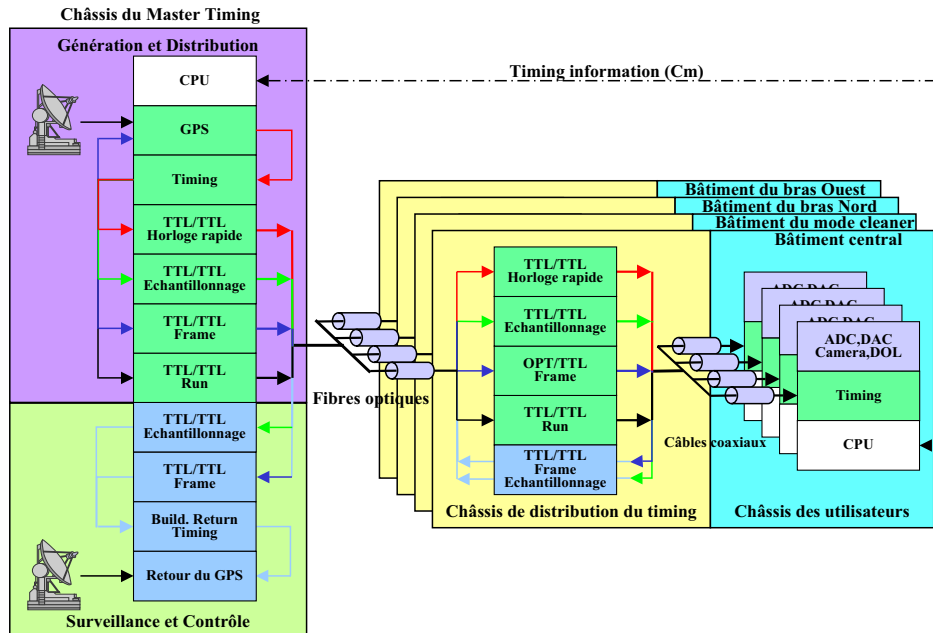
Châssis du Master Timing

Génération et Distribution

CPU

GPS

Timing

TTL/TTL Horloge rapide

TTL/TTL Echantillonnage

TTL/TTL Frame

TTL/TTL Run

TTL/TTL Echantillonnage

TTL/TTL Frame

Build. Return Timing

Retour du GPS

Surveillance et Contrôle

Timing information (Cm)

Fibres optiques

Bâtiment du bras Ouest

Bâtiment du bras Nord

Bâtiment du mode cleaner

Bâtiment central

TTL/TTL Horloge rapide

TTL/TTL Echantillonnage

OPT/TTL Frame

TTL/TTL Run

TTL/TTL Frame Echantillonnage

Châssis de distribution du timing

Câbles coaxiaux

ADC,DAC

ADC,DAC

ADC,DAC

ADC,DAC Camera,DOL

Timing

CPU

Châssis des utilisateurs